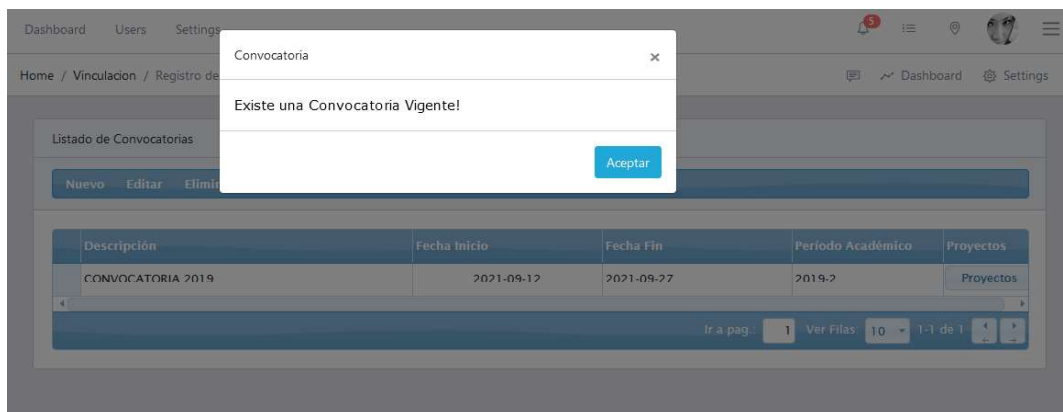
Dashboard Users Settings

5

Home / Vinculacion / Registro de

Dashboard Settings

Convocatoria ×

Existe una Convocatoria Vigente!

Aceptar

Listado de Convocatorias

Nuevo Editar Elimi

| Descripción | Fecha Inicio | Fecha Fin | Período Académico | Proyectos |
|---|---|---|---|---|
| CONVOCATORIA 2019 | 2021-09-12 | 2021-09-27 | 2019-2 | Proyectos |

Ir a pag.: 1 Ver Filas: 10 1-1 de 1